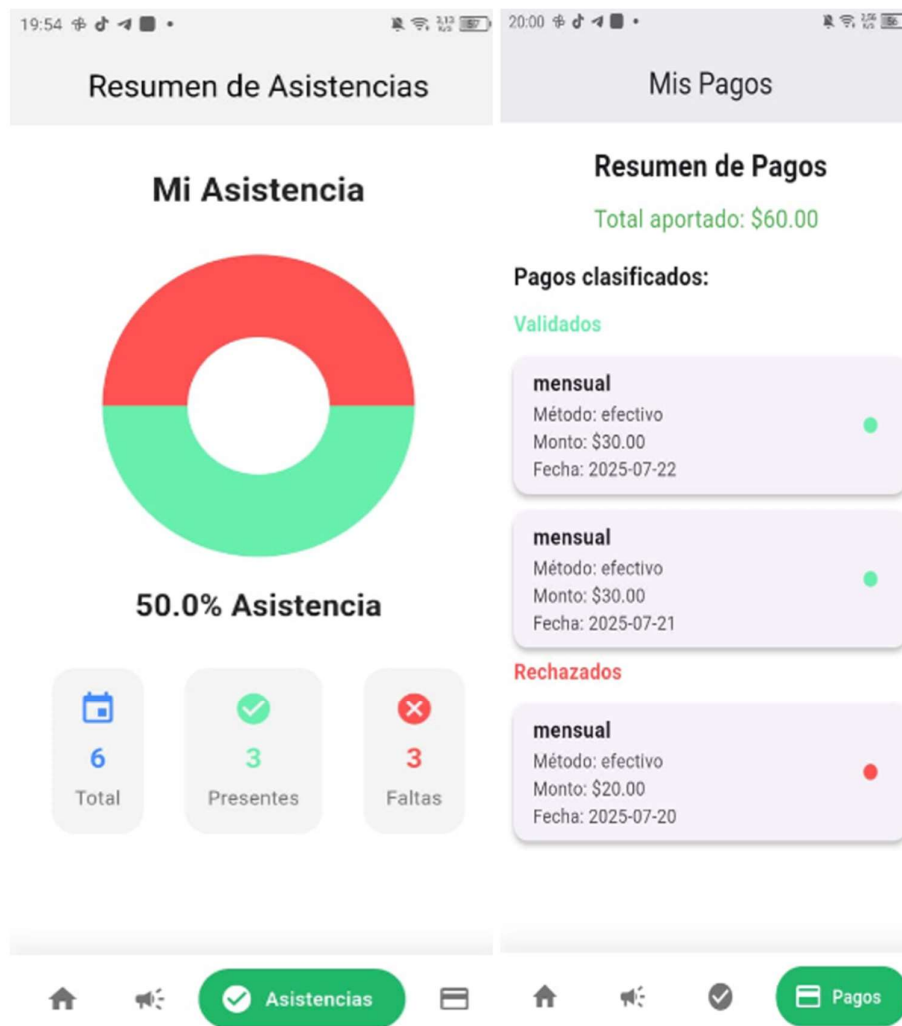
19:54

Resumen de Asistencias

Mi Asistencia

50.0% Asistencia

6
Total

3
Presentes

3
Faltas

Asistencias

20:00

Mis Pagos

Resumen de Pagos

Total aportado: $60.00

Pagos clasificados:

Validados

mensual
Método: efectivo
Monto: $30.00
Fecha: 2025-07-22

mensual
Método: efectivo
Monto: $30.00
Fecha: 2025-07-21

Rechazados

mensual
Método: efectivo
Monto: $20.00
Fecha: 2025-07-20

Pagos